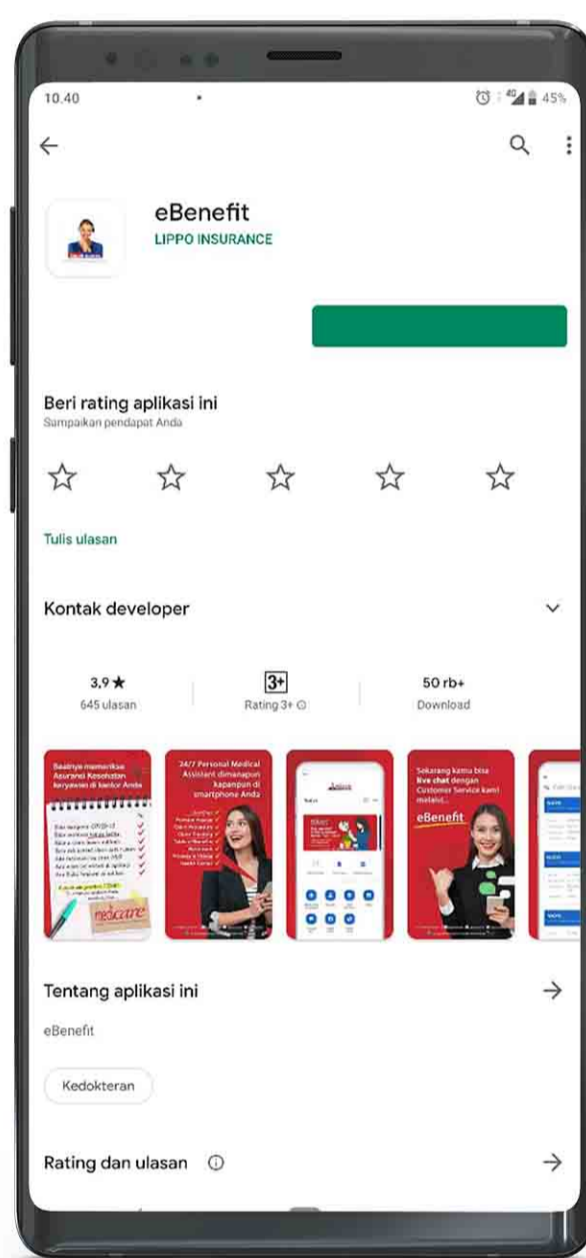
10.40

45%

eBenefit
LIPPO INSURANCE

Beri rating aplikasi ini
Sampaikan pendapat Anda

Tulis ulasan

Kontak developer

3,9 ★
645 ulasan

3+
Rating 3+

50 rb+
Download

Saatnya memeriksa Asuransi Kesehatan karyawan di kantor Anda

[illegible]

24/7 Personal Medical Assistant dimanapun kapanpun di smartphone Anda

Sekarang kamu bisa live chat dengan Customer Service kami melalui...
eBenefit

Tentang aplikasi ini

eBenefit

Kedokteran

Rating dan ulasan